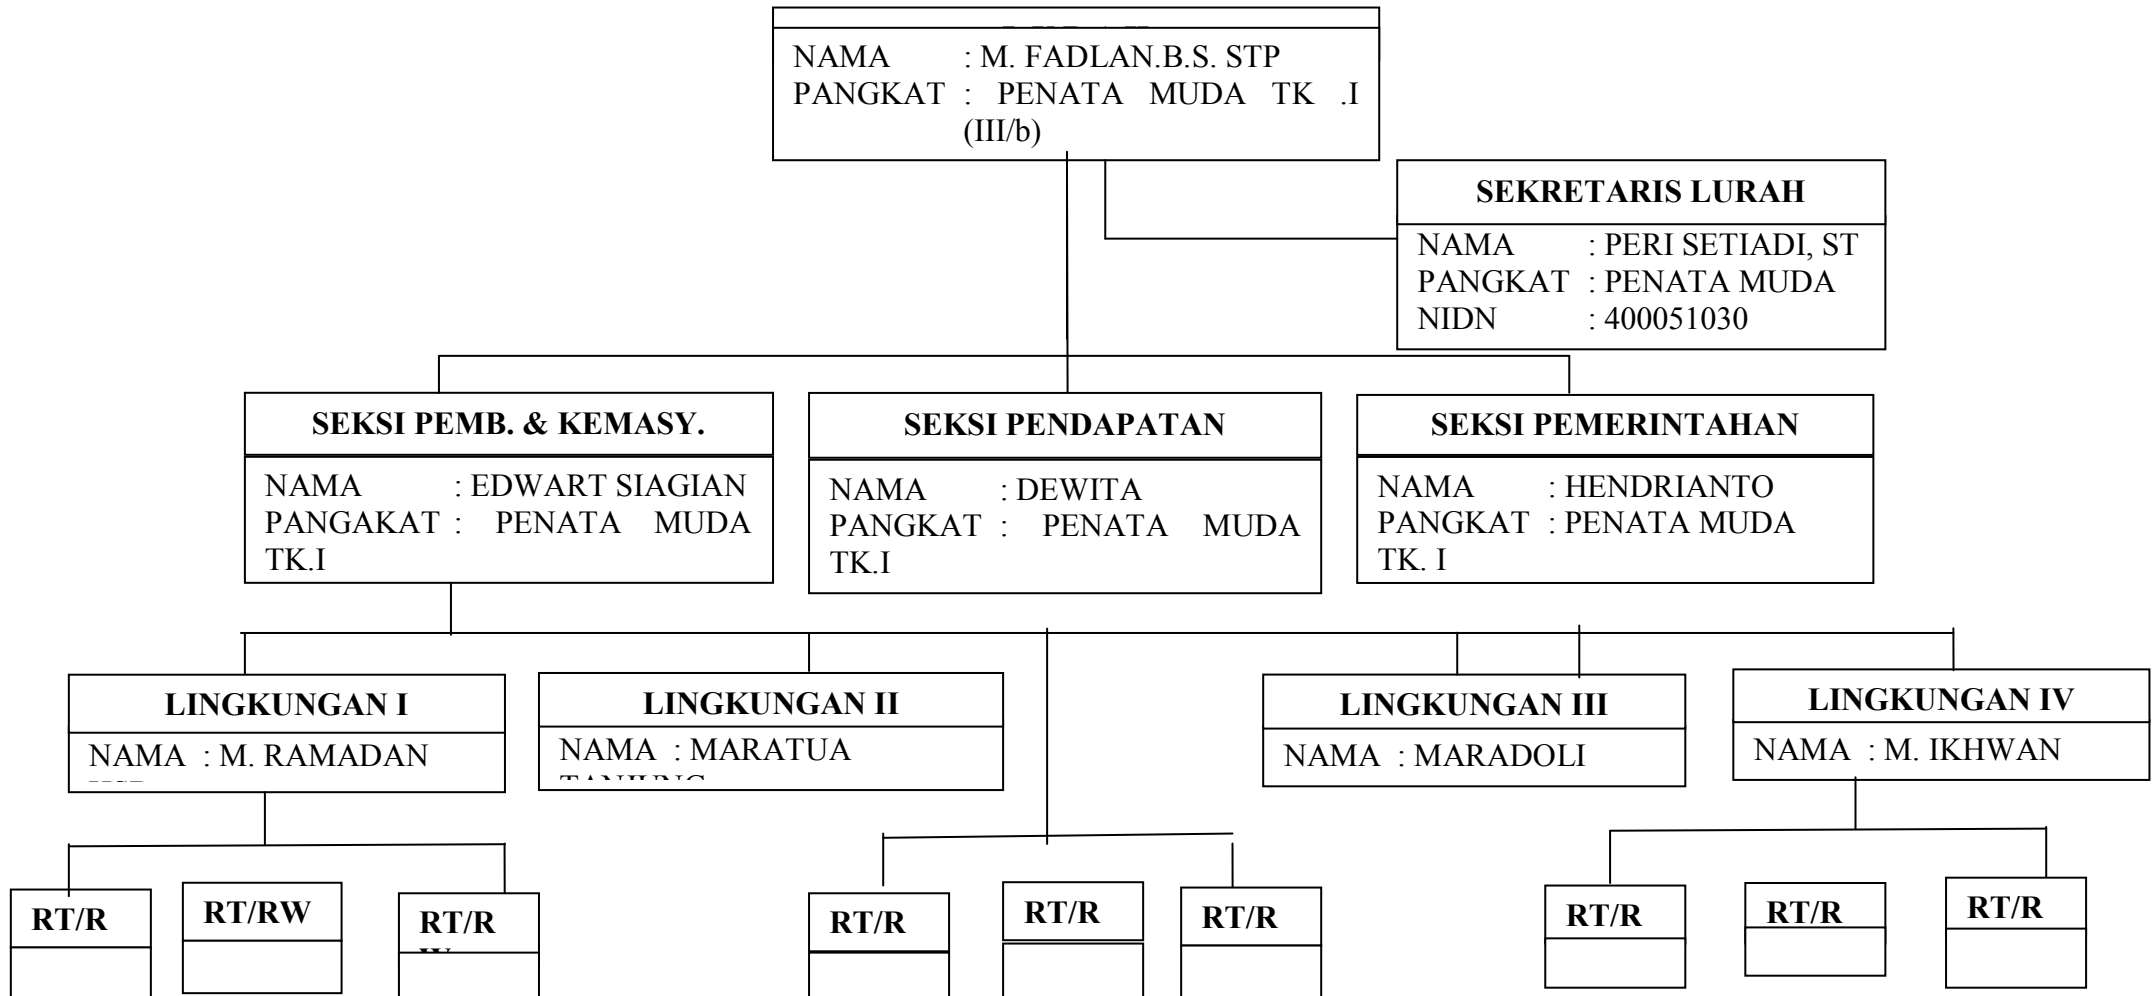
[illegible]

NAMA : M. FADLAN.B.S. STP
PANGKAT : PENATA MUDA TK .I (III/b)

SEKRETARIS LURAH

NAMA : PERI SETIADI, ST
PANGKAT : PENATA MUDA
NIDN : 400051030

SEKSI PEMB. & KEMASY.

NAMA : EDWART SIAGIAN
PANGAKAT : PENATA MUDA TK.I

SEKSI PENDAPATAN

NAMA : DEWITA
PANGKAT : PENATA MUDA TK.I

SEKSI PEMERINTAHAN

NAMA : HENDRIANTO
PANGKAT : PENATA MUDA TK. I

LINGKUNGAN I

NAMA : M. RAMADAN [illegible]

LINGKUNGAN II

NAMA : MARATUA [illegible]

LINGKUNGAN III

NAMA : MARADOLI

LINGKUNGAN IV

NAMA : M. IKHWAN

RT/R

RT/RW

RT/R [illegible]

RT/R

RT/R

RT/R

RT/R

RT/R

RT/R